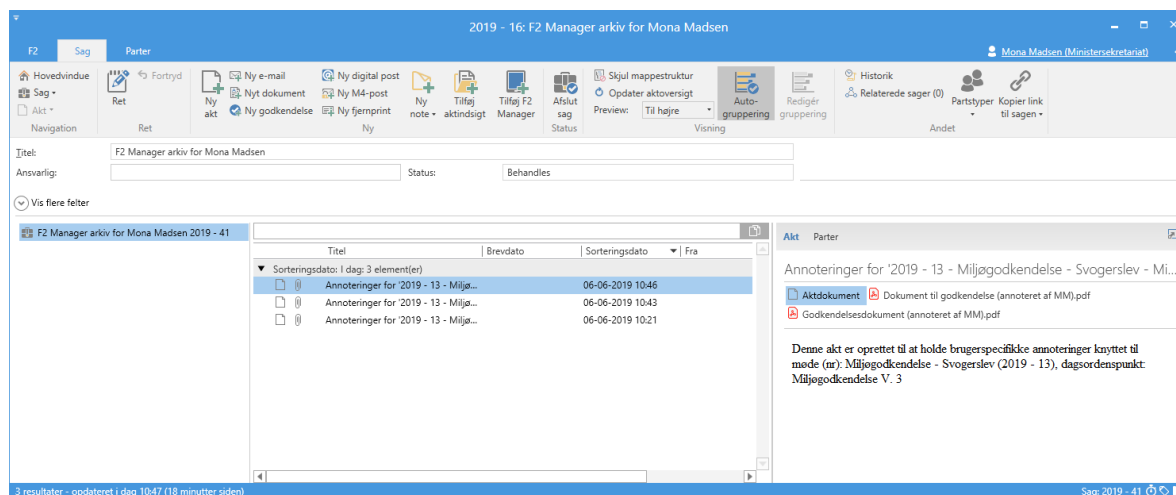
2019 - 16: F2 Manager arkiv for Mona Madsen

F2 Sag Parter

Mona Madsen (Ministersekretariat)

Hovedvindue
Sag
Akt
Navigation

Ret
Fortryd
Ret

Ny akt
Ny e-mail
Nyt dokument
Ny godkendelse
Ny digital post
Ny M4-post
Ny fjernprint
Ny note
Tilføj aktindsigt
Tilføj F2 Manager
Ny

Afslut sag
Status

Skjul mappestruktur
Opdater aktoversigt
Preview: Til højre
Auto-gruppering
Redigér gruppering
Visning

Historik
Relaterede sager (0)
Partstyper
Kopier link til sagen
Andet

Titel: F2 Manager arkiv for Mona Madsen
Ansvarlig:
Status: Behandles

Vis flere felter

F2 Manager arkiv for Mona Madsen 2019 - 41

| | Titel | Brevdato | Sorteringsdato | Fra |
|---|---|---|---|---|
| Sorteringsdato: I dag: 3 element(er) | | | | |
| | Annoteringer for '2019 - 13 - Miljø... | | 06-06-2019 10:46 | |
| | Annoteringer for '2019 - 13 - Miljø... | | 06-06-2019 10:43 | |
| | Annoteringer for '2019 - 13 - Miljø... | | 06-06-2019 10:21 | |

Akt Parter

Annoteringer for '2019 - 13 - Miljøgodkendelse - Svogerslev - Mi...

Aktdokument
Dokument til godkendelse (annoteret af MM).pdf
Godkendelsesdokument (annoteret af MM).pdf

Denne akt er oprettet til at holde brugerspecifikke annoteringer knyttet til møde (nr): Miljøgodkendelse - Svogerslev (2019 - 13), dagsordenspunkt: Miljøgodkendelse V. 3

3 resultater - opdateret i dag 10:47 (18 minutter siden)
Sag: 2019 - 41